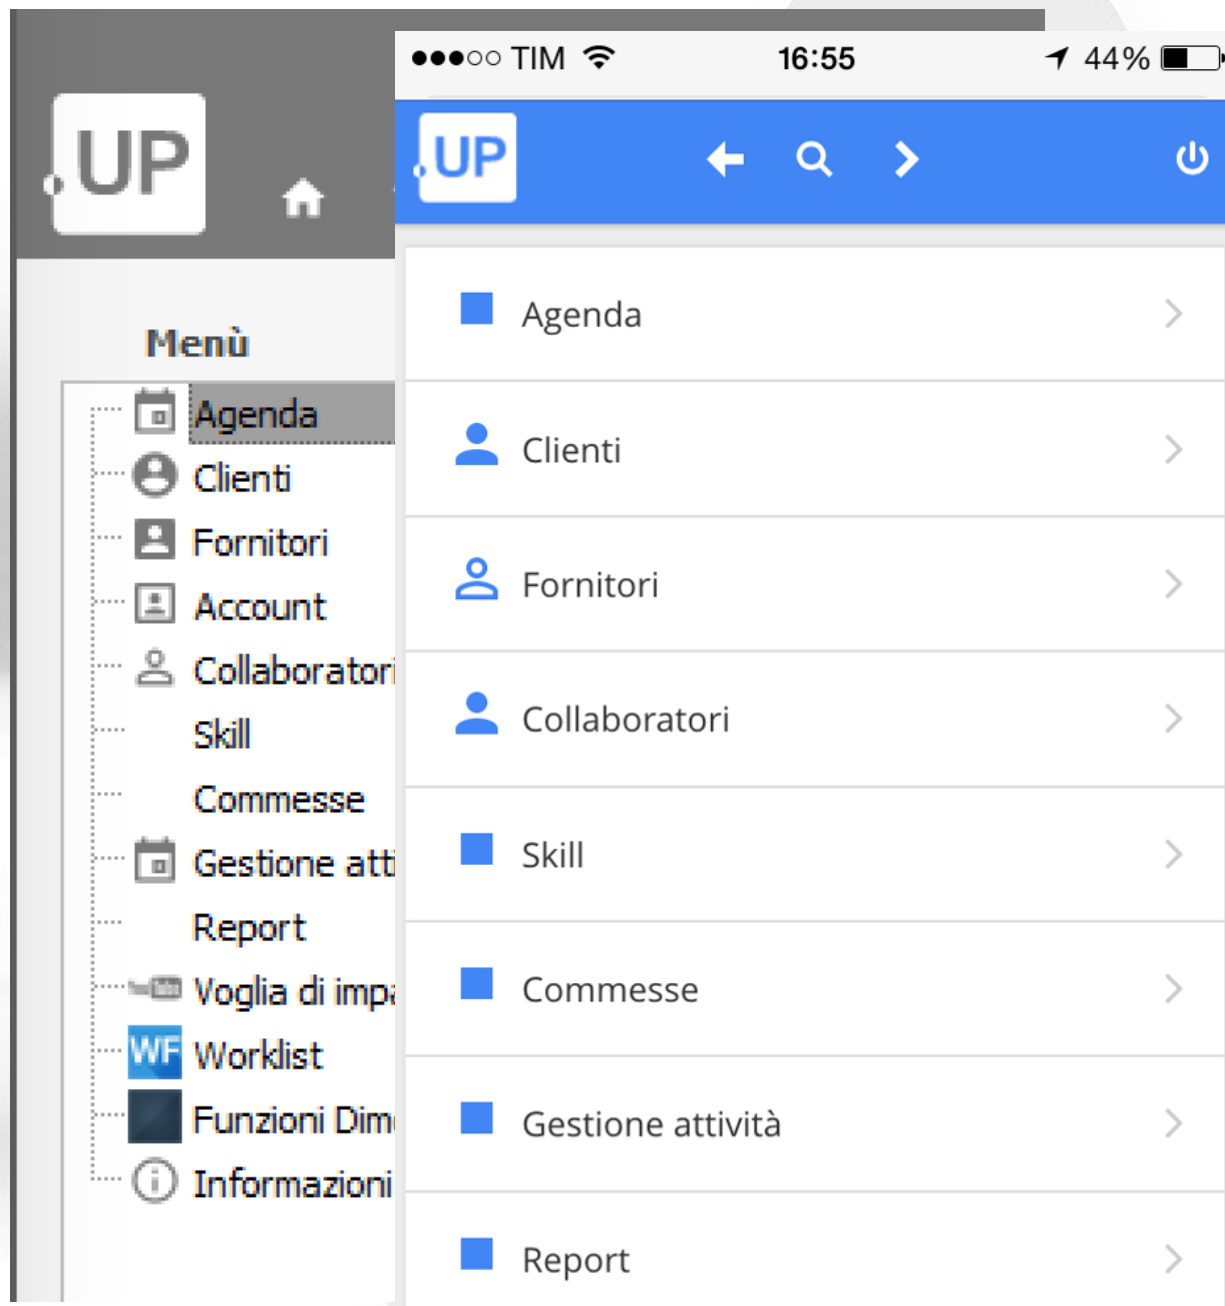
.UP

Menù

Agenda
Clienti
Fornitori
Account
Collaboratori
Skill
Commesse
Gestione atti
Report
Voglia di impa
WF Worklist
Funzioni Dim
Informazioni

●●●○○ TIM 16:55 44%

.UP

Agenda
Clienti
Fornitori
Collaboratori
Skill
Commesse
Gestione attività
Report